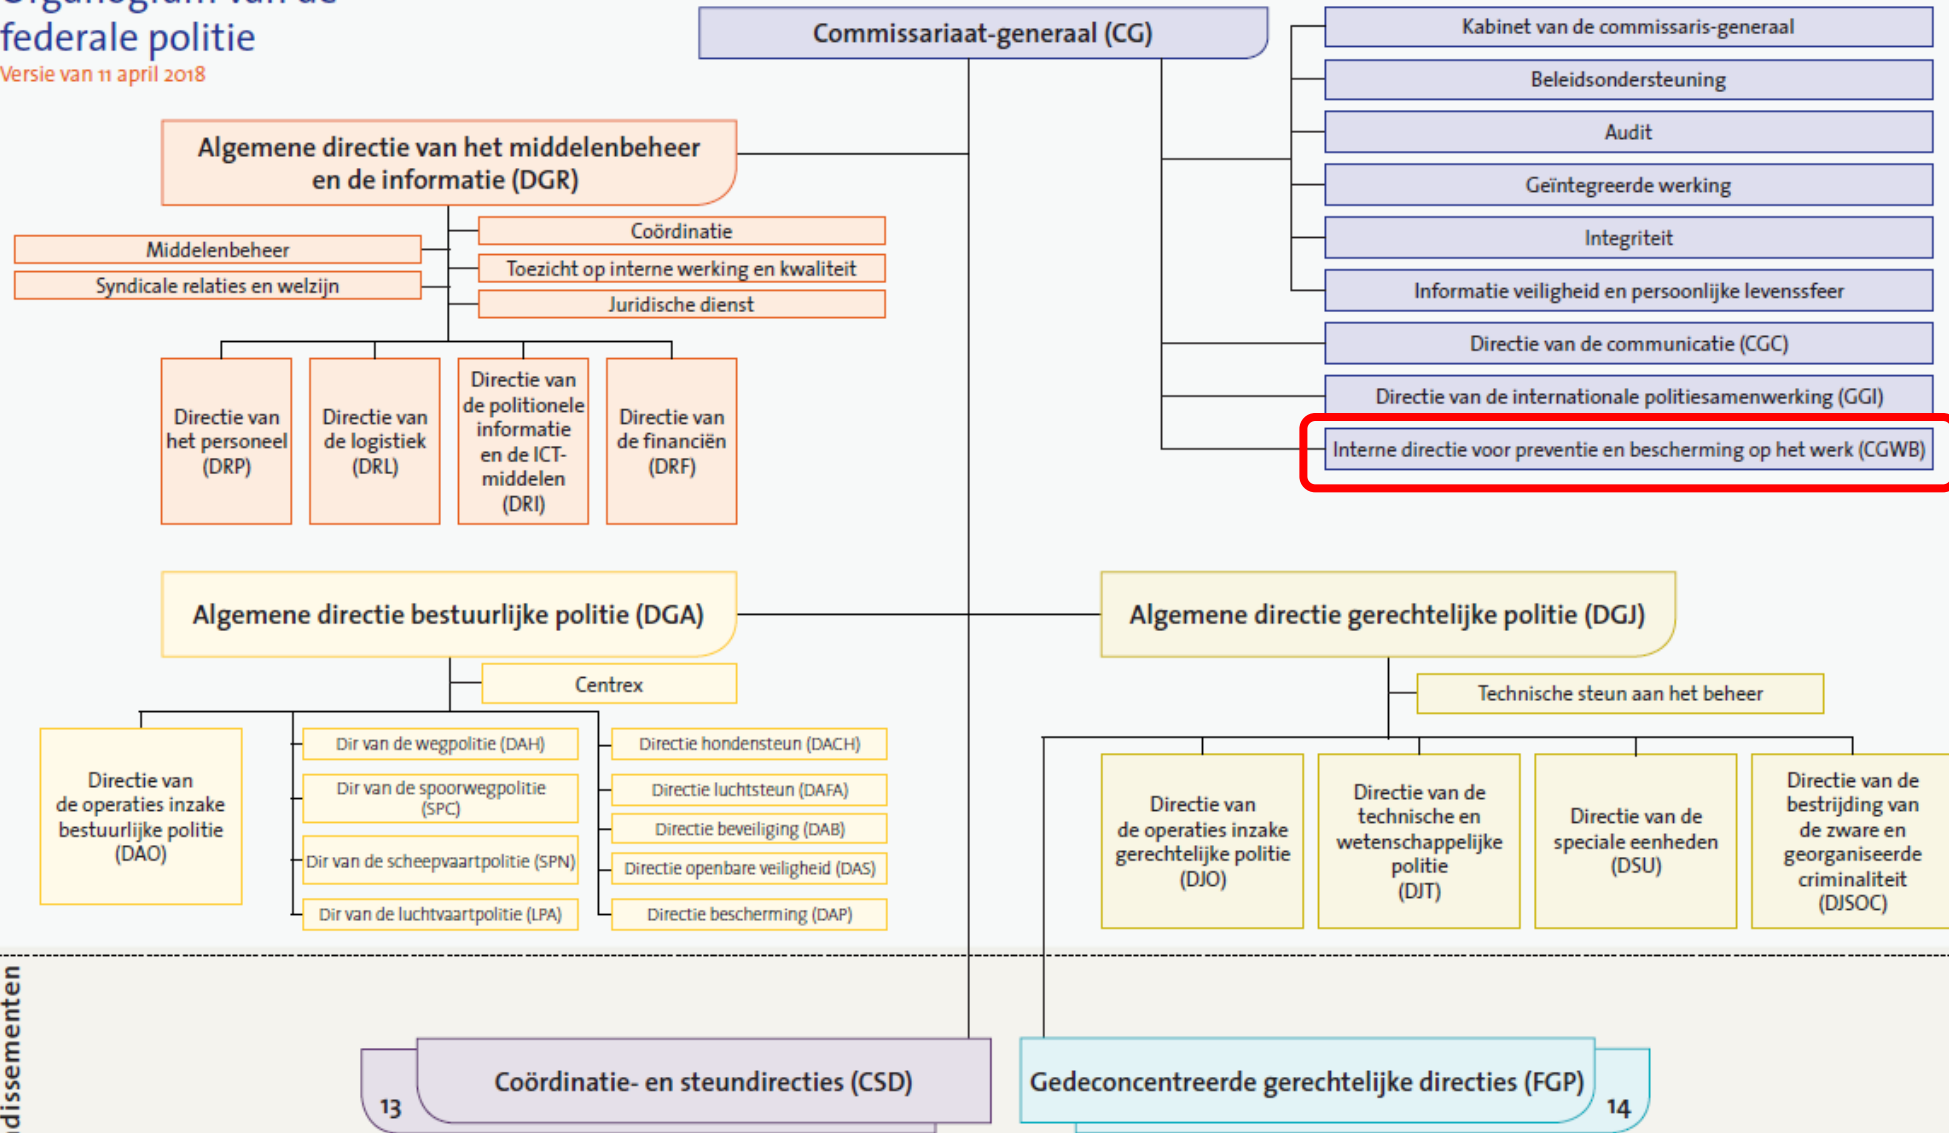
Organogram van de federale politie
Versie van 11 april 2018

Commissariaat-generaal (CG)

Kabinet van de commissaris-generaal
Beleidsondersteuning
Audit
Geïntegreerde werking
Integriteit
Informatie veiligheid en persoonlijke levenssfeer
Directie van de communicatie (CGC)
Directie van de internationale politiesamenwerking (CGI)
Interne directie voor preventie en bescherming op het werk (CGWB)

Algemene directie van het middelenbeheer en de informatie (DGR)

Coördinatie
Toezicht op interne werking en kwaliteit
Juridische dienst
Middelenbeheer
Syndicale relaties en welzijn

Directie van het personeel (DRP)
Directie van de logistiek (DRL)
Directie van de politionele informatie en de ICT-middelen (DRI)
Directie van de financiën (DRF)

Algemene directie bestuurlijke politie (DGA)

Centrex

Directie van de operaties inzake bestuurlijke politie (DAO)
Dir van de wegpolitie (DAH)
Dir van de spoorwegpolitie (SPC)
Dir van de scheepvaartpolitie (SPN)
Dir van de luchtvaartpolitie (LPA)
Directie hondensteun (DACH)
Directie luchtsteun (DAFA)
Directie beveiliging (DAB)
Directie openbare veiligheid (DAS)
Directie bescherming (DAP)

Algemene directie gerechtelijke politie (DGJ)

Technische steun aan het beheer

Directie van de operaties inzake gerechtelijke politie (DJO)
Directie van de technische en wetenschappelijke politie (DJT)
Directie van de speciale eenheden (DSU)
Directie van de bestrijding van de zware en georganiseerde criminaliteit (DJSOC)

dissementen

13
Coördinatie- en steundirecties (CSD)
Gedeconcentreerde gerechtelijke directies (FGP)
14